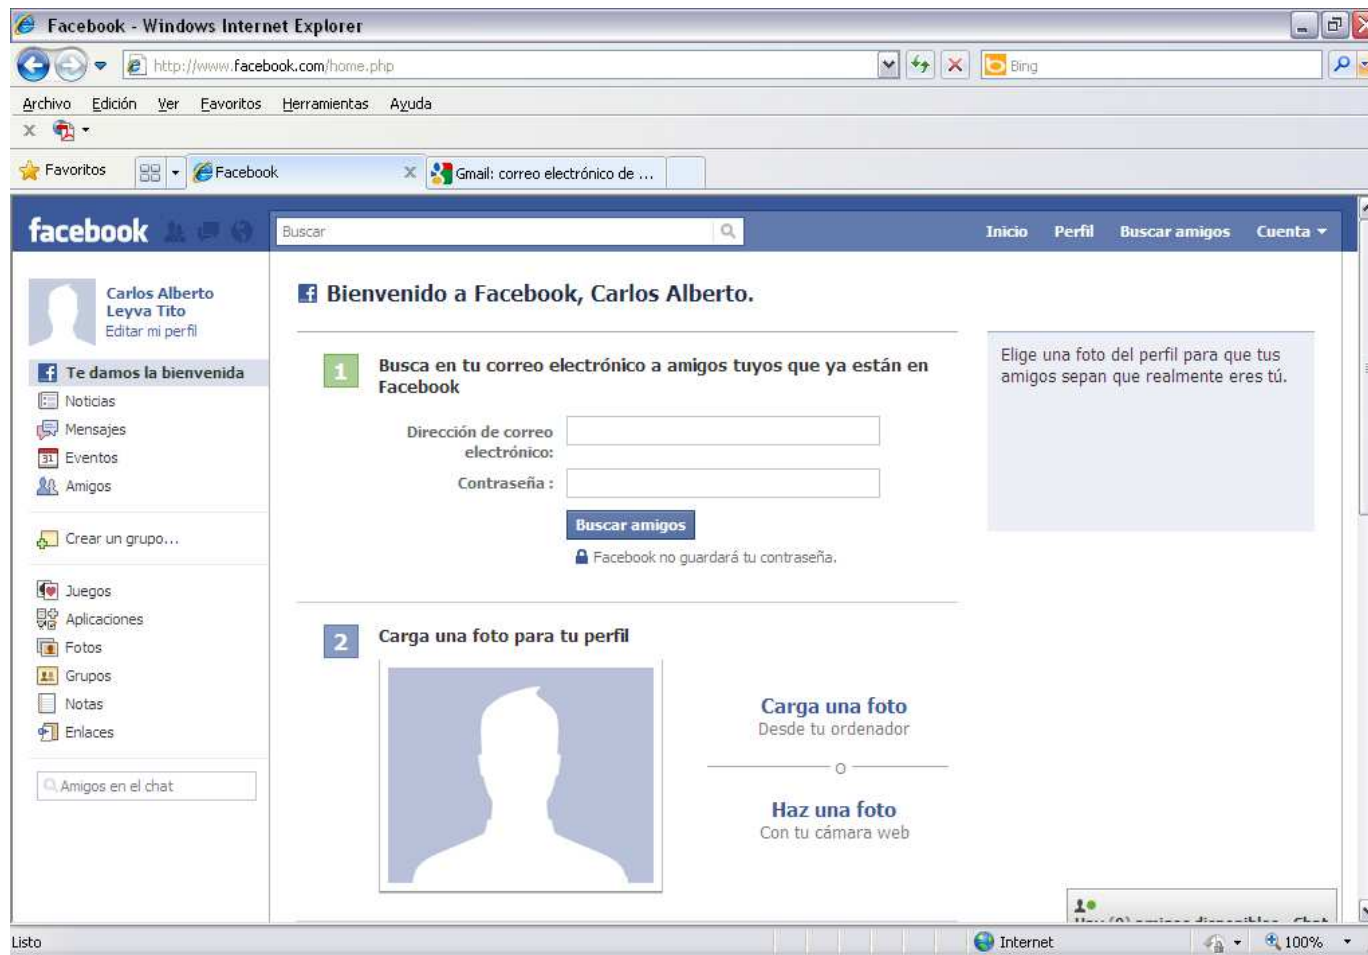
Facebook - Windows Internet Explorer

http://www.facebook.com/home.php

Bing

Archivo Edición Ver Favoritos Herramientas Ayuda

Favoritos

Facebook

Gmail: correo electrónico de ...

facebook

Buscar

Inicio Perfil Buscar amigos Cuenta

Carlos Alberto Leyva Tito
Editar mi perfil

Te damos la bienvenida
Noticias
Mensajes
Eventos
Amigos

Crear un grupo...

Juegos
Aplicaciones
Fotos
Grupos
Notas
Enlaces

Amigos en el chat

Bienvenido a Facebook, Carlos Alberto.

1 Busca en tu correo electrónico a amigos tuyos que ya están en Facebook

Dirección de correo electrónico:

Contraseña :

Buscar amigos

Facebook no guardará tu contraseña.

2 Carga una foto para tu perfil

Carga una foto
Desde tu ordenador

o

Haz una foto
Con tu cámara web

Elige una foto del perfil para que tus amigos sepan que realmente eres tú.

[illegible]

Listo

Internet

100%